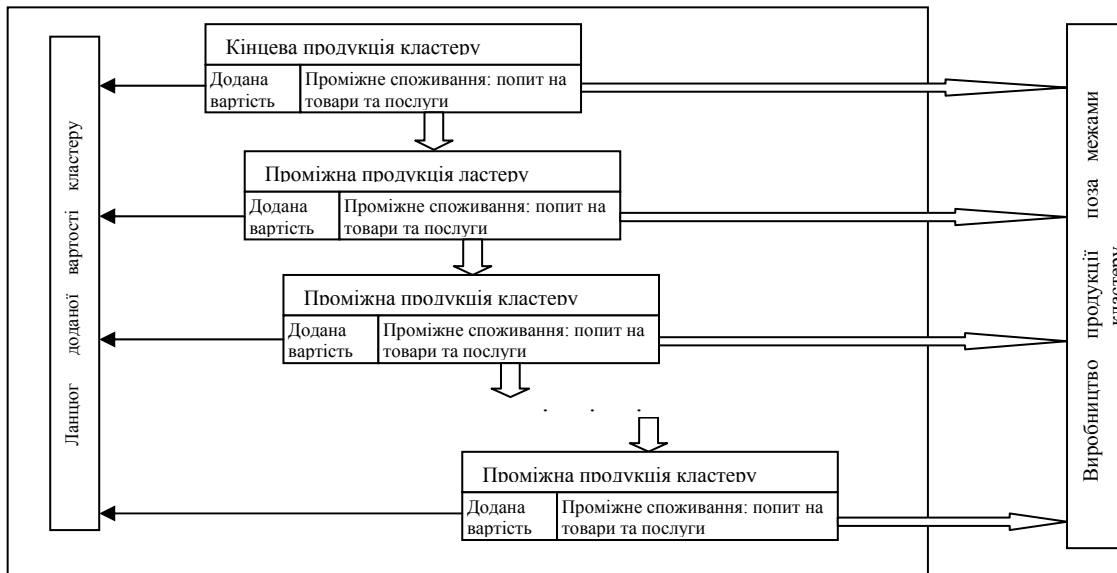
Ланцюг доданої вартості кластеру

Кінцева продукція кластеру

Додана вартість

Проміжне споживання: попит на товари та послуги

Проміжна продукція ластеру

Додана вартість

Проміжне споживання: попит на товари та послуги

Проміжна продукція кластеру

Додана вартість

Проміжне споживання: попит на товари та послуги

. . .

Проміжна продукція кластеру

Додана вартість

Проміжне споживання: попит на товари та послуги

Виробництво продукції поза межами кластеру